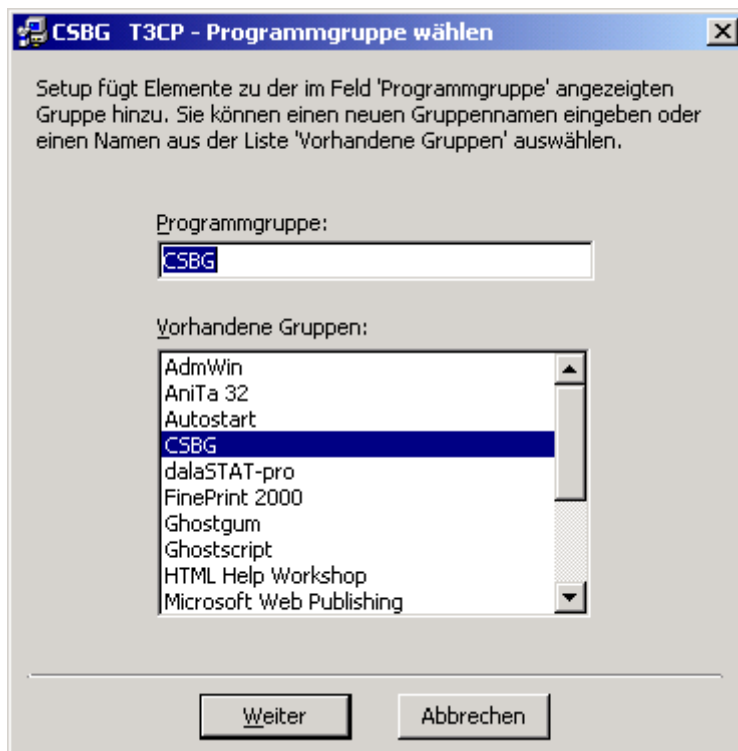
CSBG T3CP - Programmgruppe wählen

Setup fügt Elemente zu der im Feld 'Programmgruppe' angezeigten Gruppe hinzu. Sie können einen neuen Gruppennamen eingeben oder einen Namen aus der Liste 'Vorhandene Gruppen' auswählen.

Programmgruppe:

CSBG

Vorhandene Gruppen:

AdmWin
AniTa 32
Autostart
CSBG
dalaSTAT-pro
FinePrint 2000
Ghostgum
Ghostscript
HTML Help Workshop
Microsoft Web Publishing

Weiter

Abbrechen